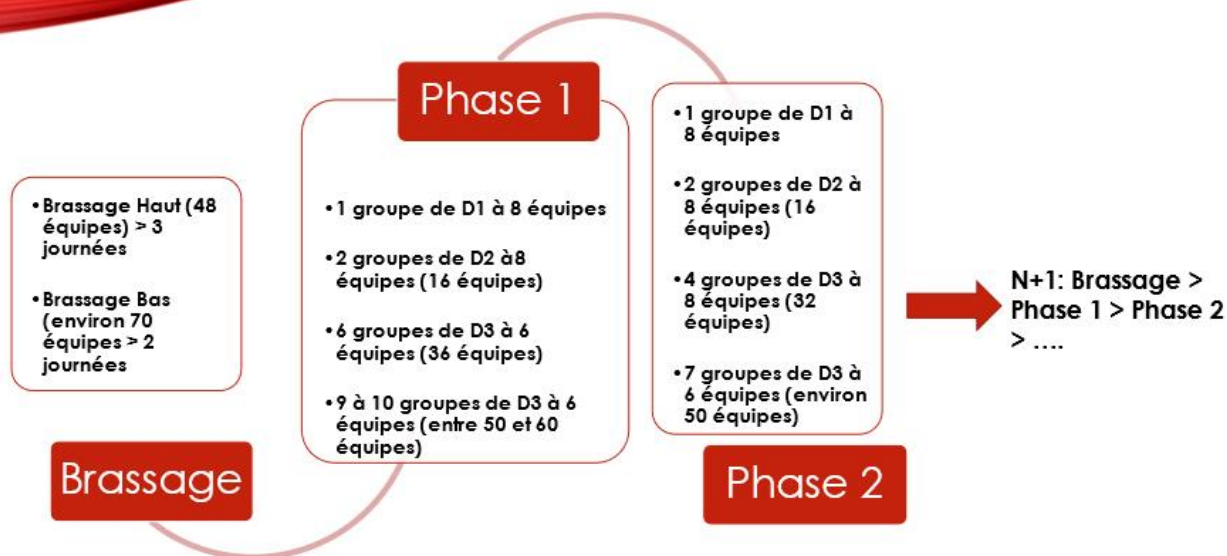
•Brassage Haut (48 équipes) > 3 journées

•Brassage Bas (environ 70 équipes > 2 journées

Brassage

Phase 1

•1 groupe de D1 à 8 équipes

•2 groupes de D2 à8 équipes (16 équipes)

•6 groupes de D3 à 6 équipes (36 équipes)

•9 à 10 groupes de D3 à 6 équipes (entre 50 et 60 équipes)

•1 groupe de D1 à 8 équipes

•2 groupes de D2 à 8 équipes (16 équipes)

•4 groupes de D3 à 8 équipes (32 équipes)

•7 groupes de D3 à 6 équipes (environ 50 équipes)

Phase 2

N+1: Brassage > Phase 1 > Phase 2 > ….